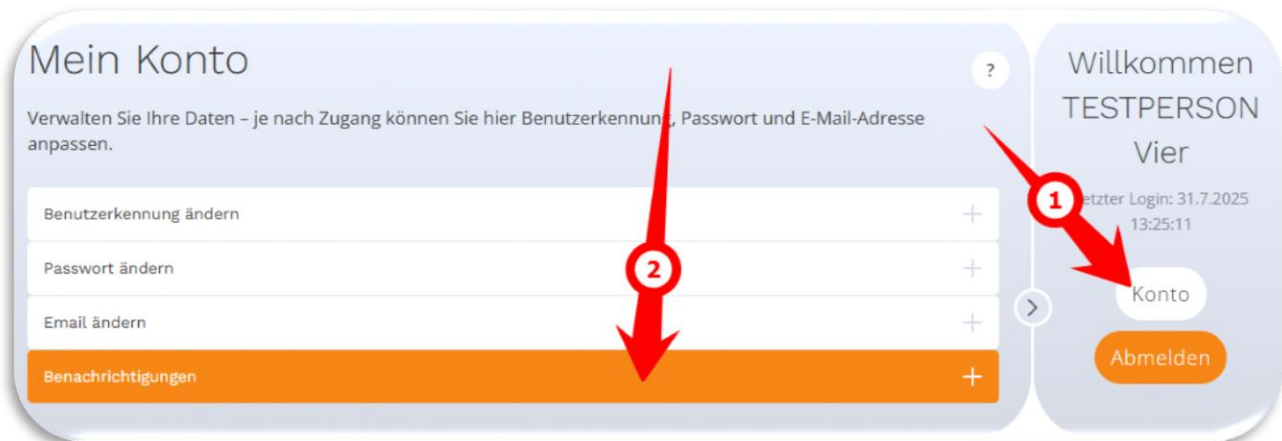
Mein Konto

?

Verwalten Sie Ihre Daten – je nach Zugang können Sie hier Benutzerkennun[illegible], Passwort und E-Mail-Adresse anpassen.

Benutzerkennung ändern +

Passwort ändern +

Email ändern +

Benachrichtigungen +

2

Willkommen TESTPERSON Vier

1

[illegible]etzter Login: 31.7.2025 13:25:11

Konto

Abmelden